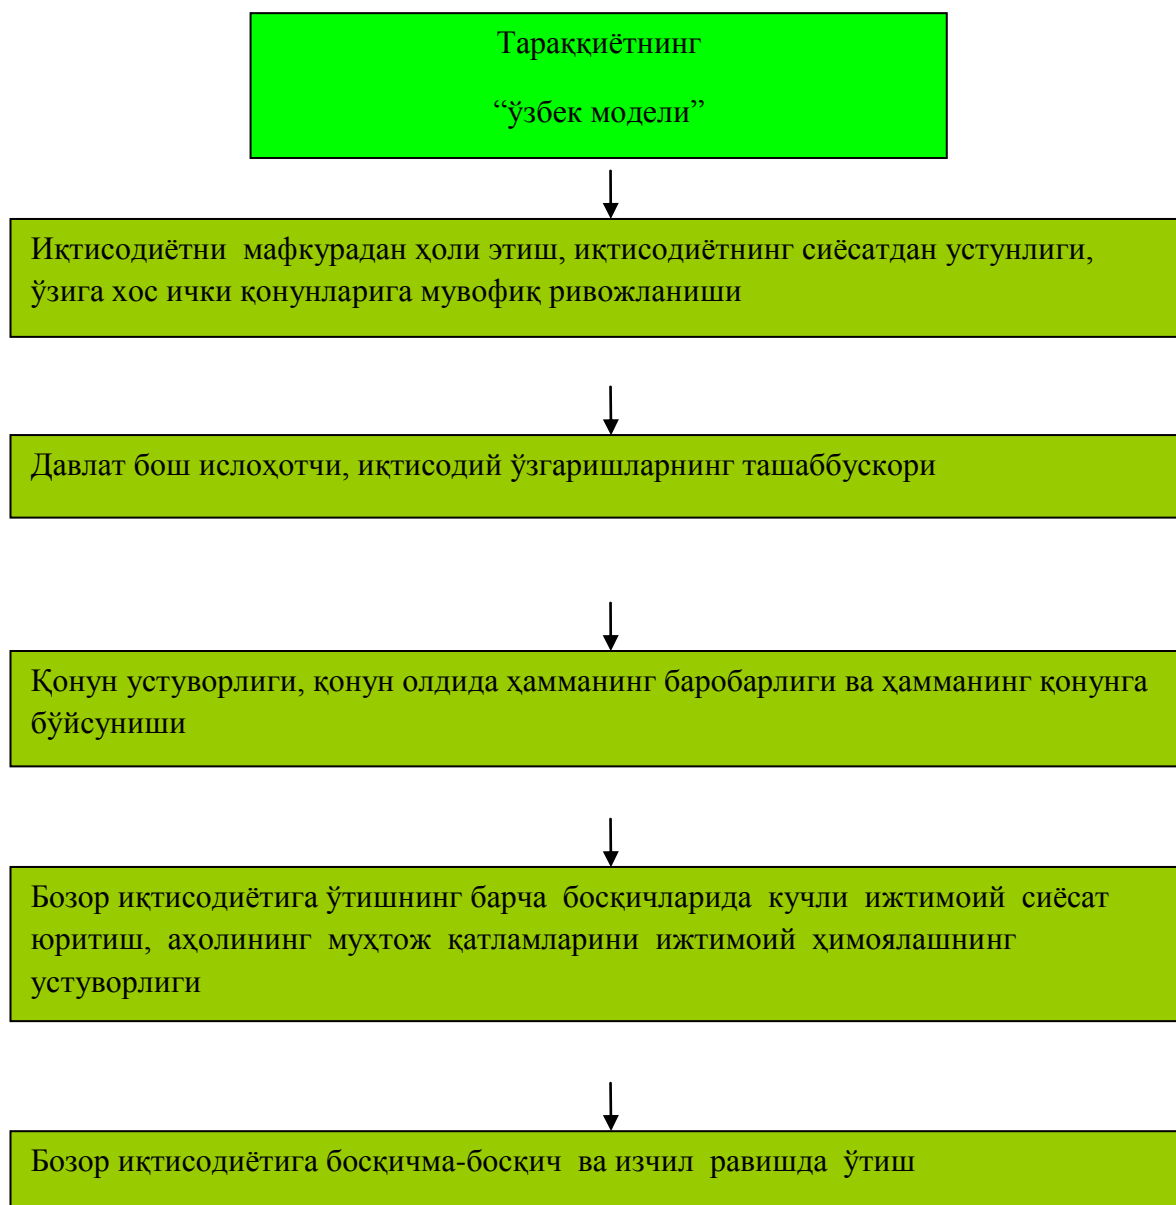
Тараққиётнинг

“ўзбек модели”

Иқтисодиётни мафкурадан ҳоли этиш, иқтисодиётнинг сиёсатдан устунлиги, ўзига хос ички қонунларига мувофиқ ривожланиши

Давлат бош ислоҳотчи, иқтисодий ўзгаришларнинг ташаббускори

Қонун устуворлиги, қонун олдида ҳамманинг баробарлиги ва ҳамманинг қонунга бўйсуниши

Бозор иқтисодиётига ўтишнинг барча босқичларида кучли ижтимоий сиёсат юритиш, аҳолининг муҳтож қатламларини ижтимоий ҳимоялашнинг устуворлиги

Бозор иқтисодиётига босқичма-босқич ва изчил равишда ўтиш